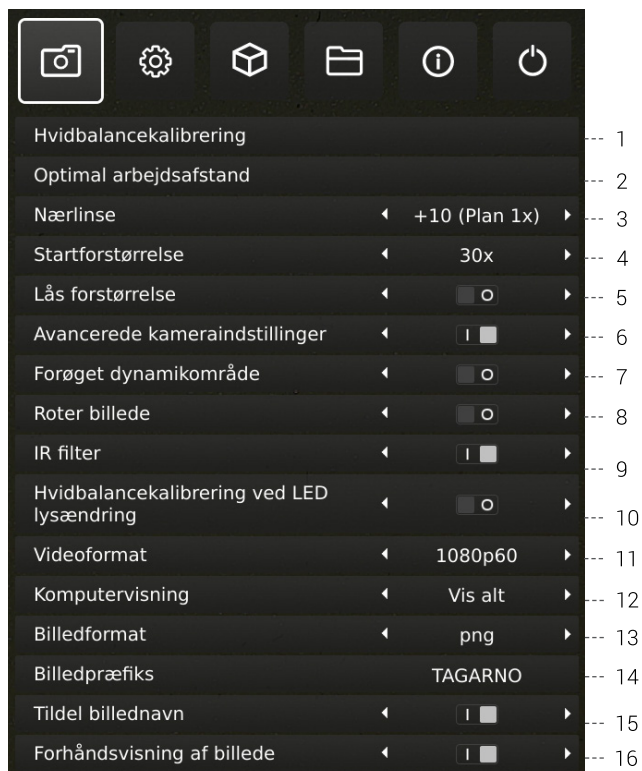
Hvidbalancekalibrering 1
Optimal arbejdsafstand 2
Nærlinse +10 (Plan 1x) 3
Startforstørrelse 30x 4
Lås forstørrelse O 5
Avancerede kameraindstillinger I 6
Forøget dynamikområde O 7
Roter billede O 8
IR filter I 9
Hvidbalancekalibrering ved LED lysændring O 10
Videoformat 1080p60 11
Komputervisning Vis alt 12
Billedformat png 13
Billedpræfiks TAGARNO 14
Tildel billednavn I 15
Forhåndsvisning af billede I 16